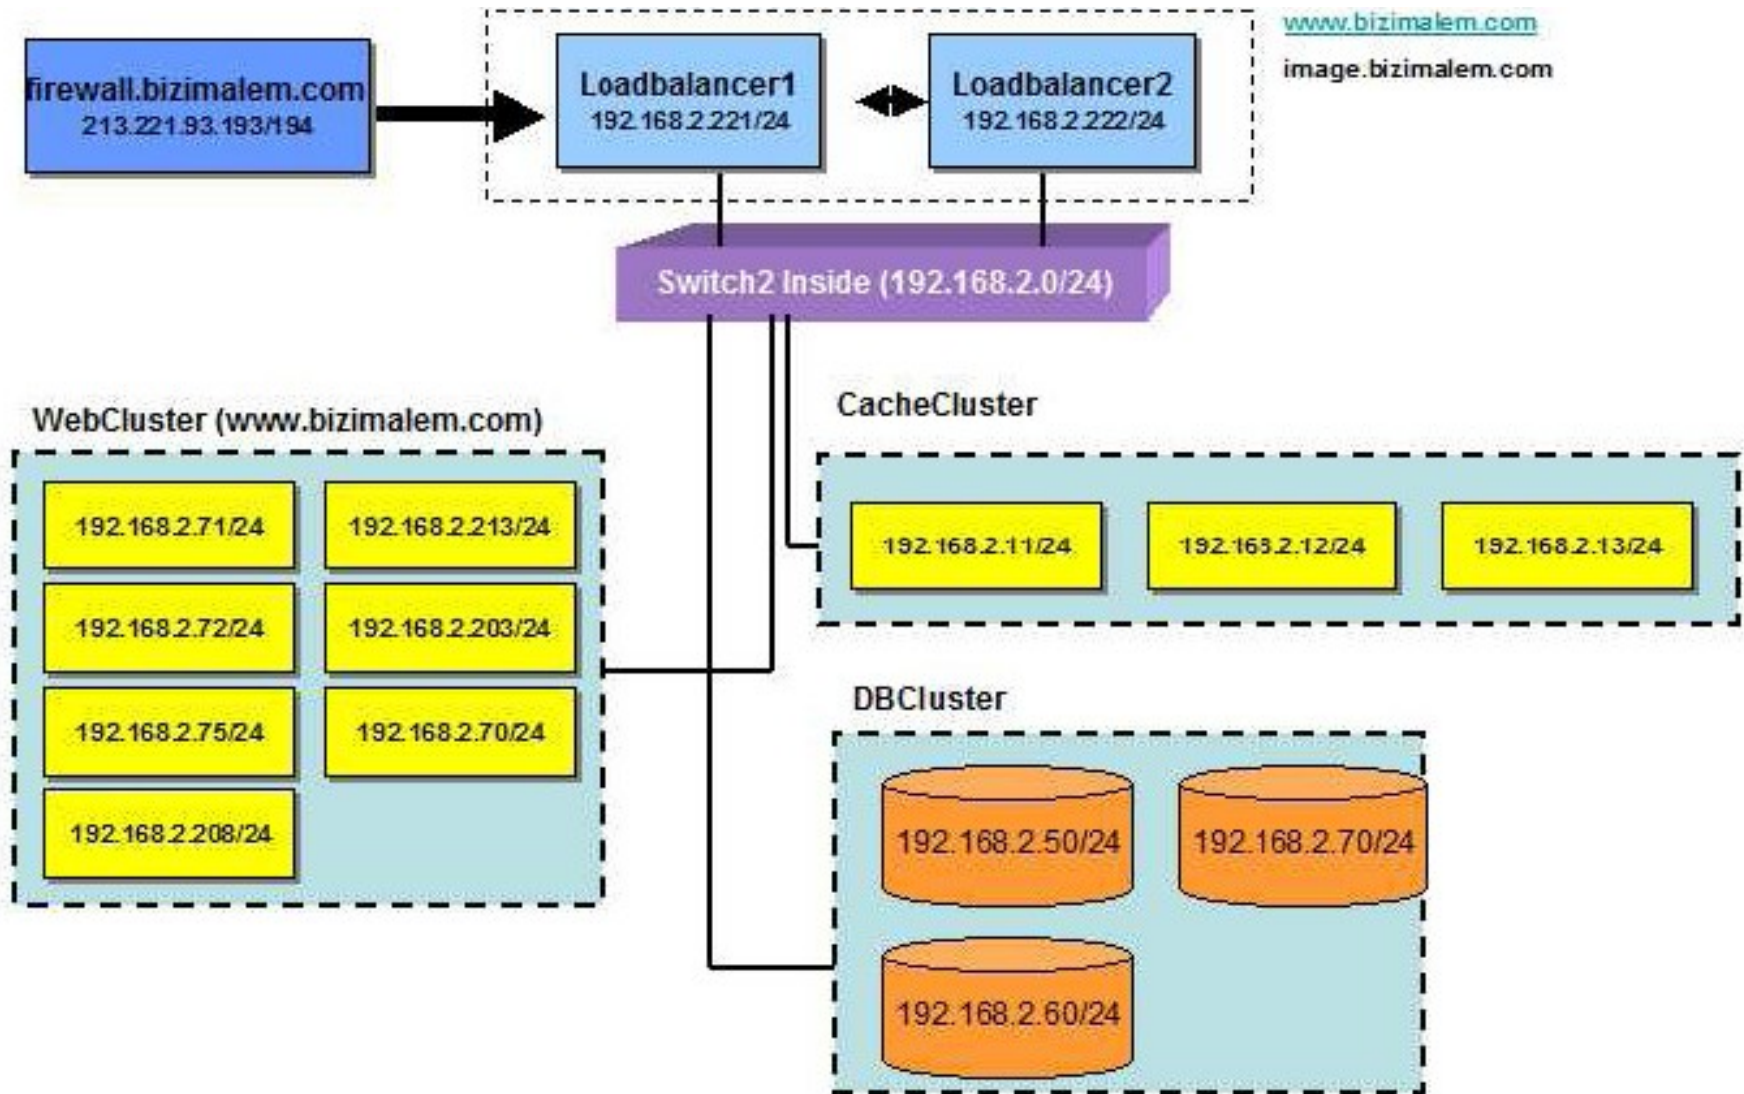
firewall.bizimalem.com
213.221.93.193/194

Loadbalancer1
192.168.2.221/24

Loadbalancer2
192.168.2.222/24

www.bizimalem.com
image.bizimalem.com

Switch2 Inside (192.168.2.0/24)

WebCluster (www.bizimalem.com)

192.168.2.71/24
192.168.2.213/24
192.168.2.72/24
192.168.2.203/24
192.168.2.75/24
192.168.2.70/24
192.168.2.208/24

CacheCluster

192.168.2.11/24
192.163.2.12/24
192.168.2.13/24

DBCluster

192.168.2.50/24
192.168.2.70/24
192.168.2.60/24